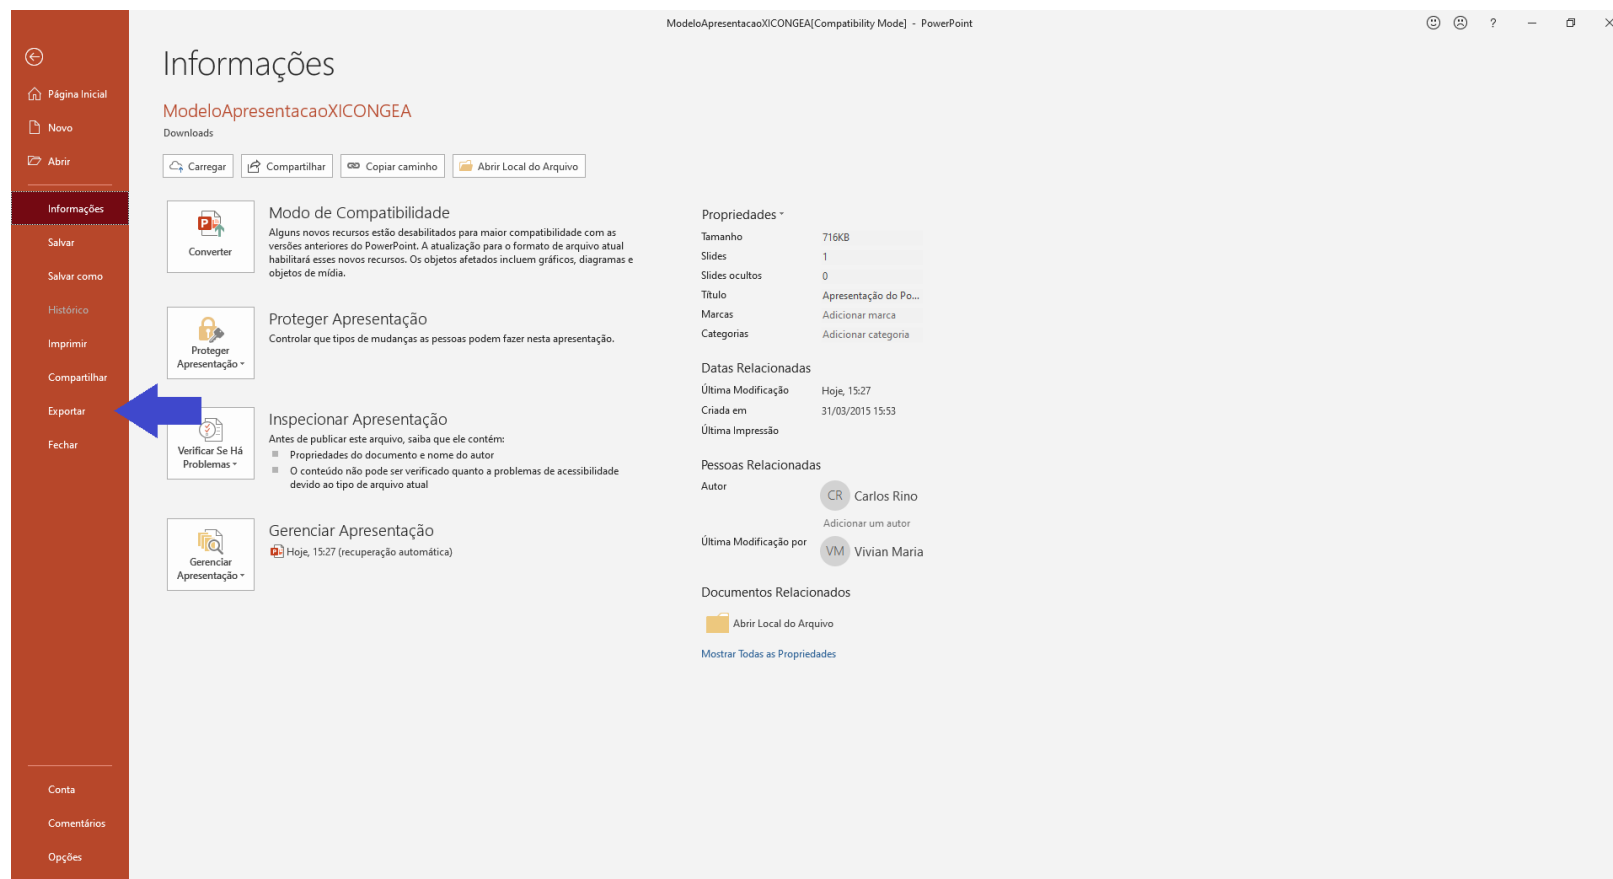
ModeloApresentacaoXICONGEA[Compatibility Mode] - PowerPoint

?

Página Inicial
Novo
Abrir
Informações
Salvar
Salvar como
Histórico
Imprimir
Compartilhar
Exportar
Fechar
Conta
Comentários
Opções

Informações

ModeloApresentacaoXICONGEA
Downloads

Carregar
Compartilhar
Copiar caminho
Abrir Local do Arquivo

Converter

Modo de Compatibilidade
Alguns novos recursos estão desabilitados para maior compatibilidade com as versões anteriores do PowerPoint. A atualização para o formato de arquivo atual habilitará esses novos recursos. Os objetos afetados incluem gráficos, diagramas e objetos de mídia.

Proteger Apresentação

Proteger Apresentação
Controlar que tipos de mudanças as pessoas podem fazer nesta apresentação.

Verificar Se Há Problemas

Inspecionar Apresentação
Antes de publicar este arquivo, saiba que ele contém:
Propriedades do documento e nome do autor
O conteúdo não pode ser verificado quanto a problemas de acessibilidade devido ao tipo de arquivo atual

Gerenciar Apresentação

Gerenciar Apresentação
Hoje, 15:27 (recuperação automática)

Propriedades

| | |
|---|---|
| Tamanho | 716KB |
| Slides | 1 |
| Slides ocultos | 0 |
| Título | Apresentação do Po... |
| Marcas | Adicionar marca |
| Categorias | Adicionar categoria |

Datas Relacionadas

| | |
|---|---|
| Última Modificação | Hoje, 15:27 |
| Criada em | 31/03/2015 15:53 |
| Última Impressão | |

Pessoas Relacionadas
Autor
CR Carlos Rino
Adicionar um autor
Última Modificação por
VM Vivian Maria

Documentos Relacionados
Abrir Local do Arquivo
Mostrar Todas as Propriedades